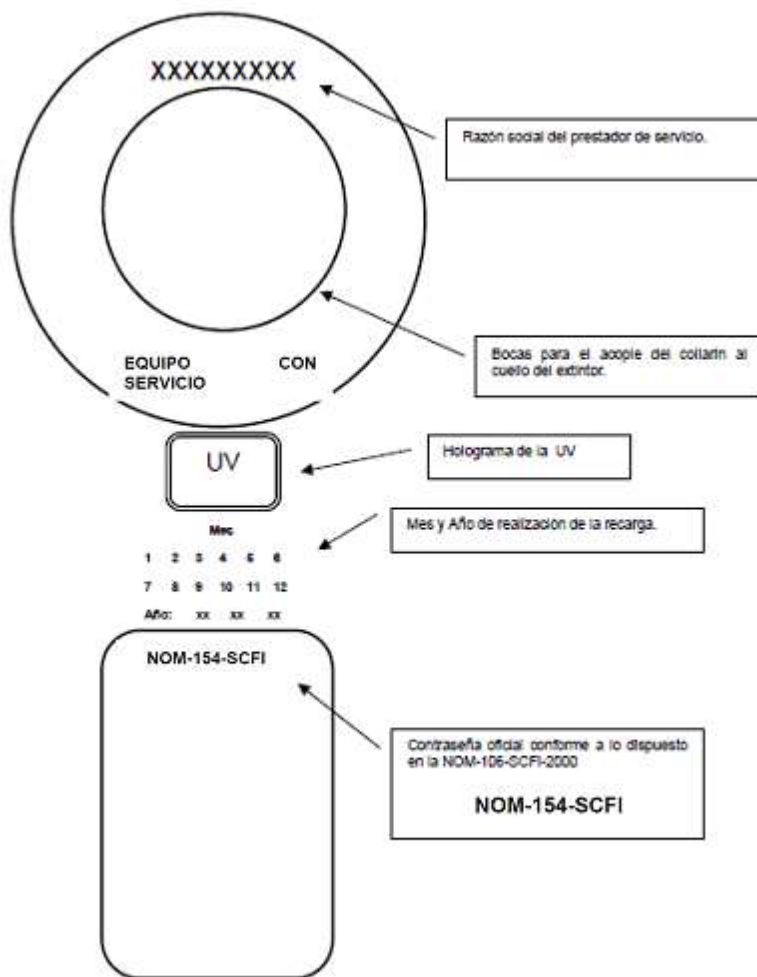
XXXXXXXXX

Razón social del prestador de servicio.

EQUIPO CON SERVICIO

Bocas para el acople del collarin al cuello del extintor.

UV

Holograma de la UV

Mes

Mes y Año de realización de la recarga.

1 2 3 4 5 6

7 8 9 10 11 12

Año: xx xx xx

NOM-154-SCFI

Contraseña oficial conforme a lo dispuesto en la NOM-106-SCFI-2000

NOM-154-SCFI